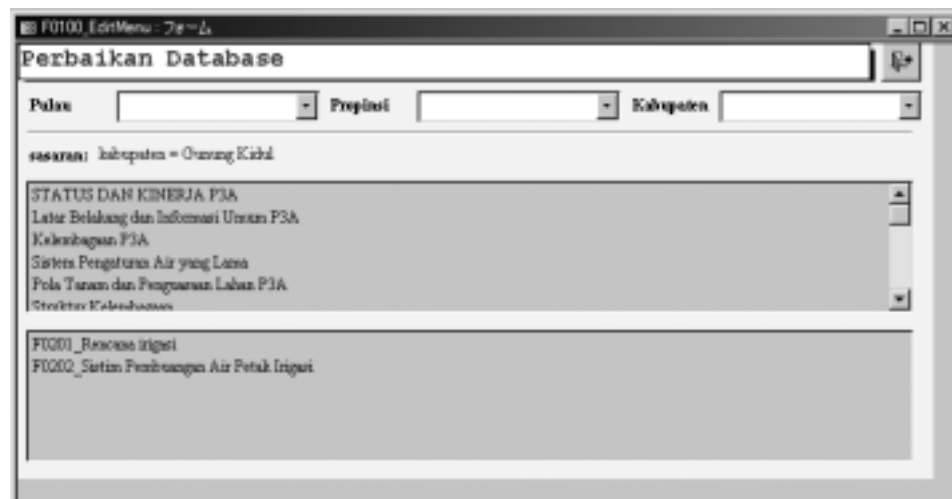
F0100_EditMenu : フォーム

Perbaikan Database

Pulau

Propinsi

Kabupaten

sasaran: kabupaten = Gunung Kidul

STATUS DAN KINERJA P3A
Latar Belakang dan Informasi Umum P3A
Kelembagaan P3A
Sistem Pengaturan Air yang Lama
Pola Tanam dan Penguasaan Lahan P3A
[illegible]

F0201_Rencana irigasi
F0202_Sistim Pembuangan Air Petak Irigasi